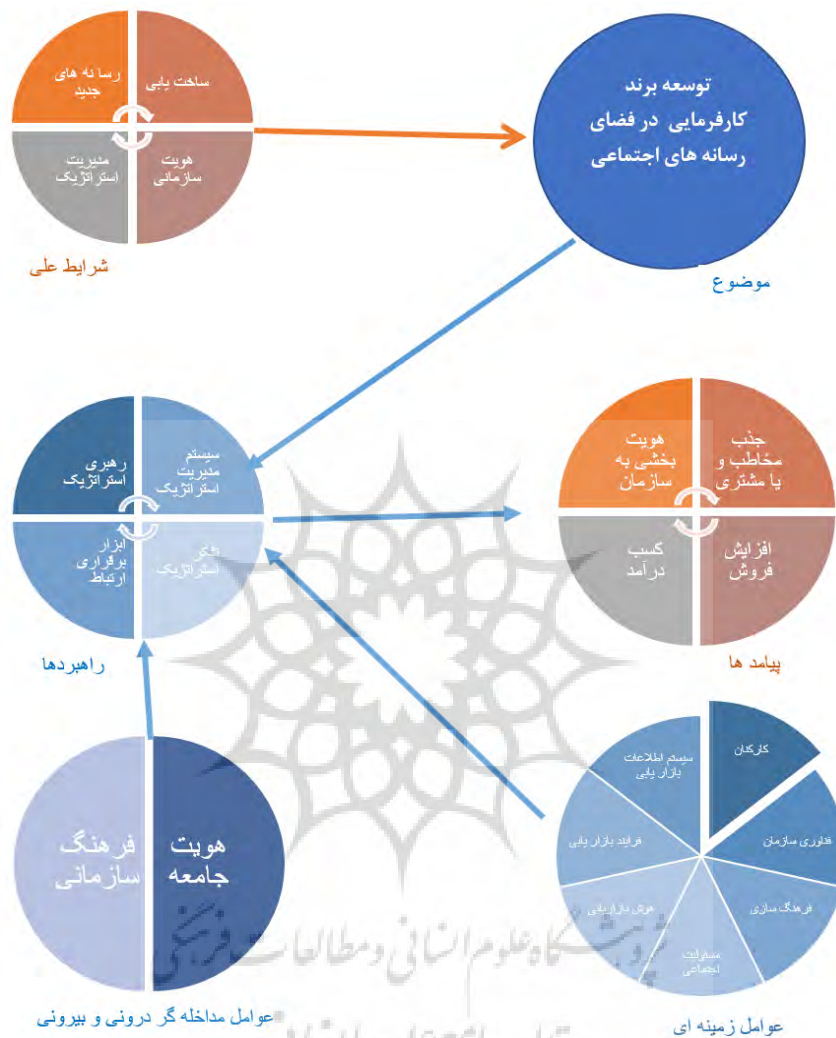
ساخت یابی

رسانه های جدید

هویت سازمانی

مدیریت استراتژیک

شرایط علی

توسعه برند کارفرمایی در فضای رسانه های اجتماعی

موضوع

رهبری استراتژیک

سیستم مدیریت استراتژیک

ابزار برقراری ارتباط

تفکر استراتژیک

راهبردها

جذب مخاطب و یا مشتری

هویت بخشی به سازمان

افزایش فروش

کسب درآمد

پیامد ها

هویت جامعه

فرهنگ سازمانی

عوامل مداخله گر درونی و بیرونی

کارکنان

فناوری سازمان

فرهنگ سازی

مسئولیت اجتماعی

فروش بازار یابی

فرایند بازار یابی

سیستم اطلاعات بازار یابی

عوامل زمینه ای

پژوهشگاه علوم انسانی و مطالعات فرهنگی